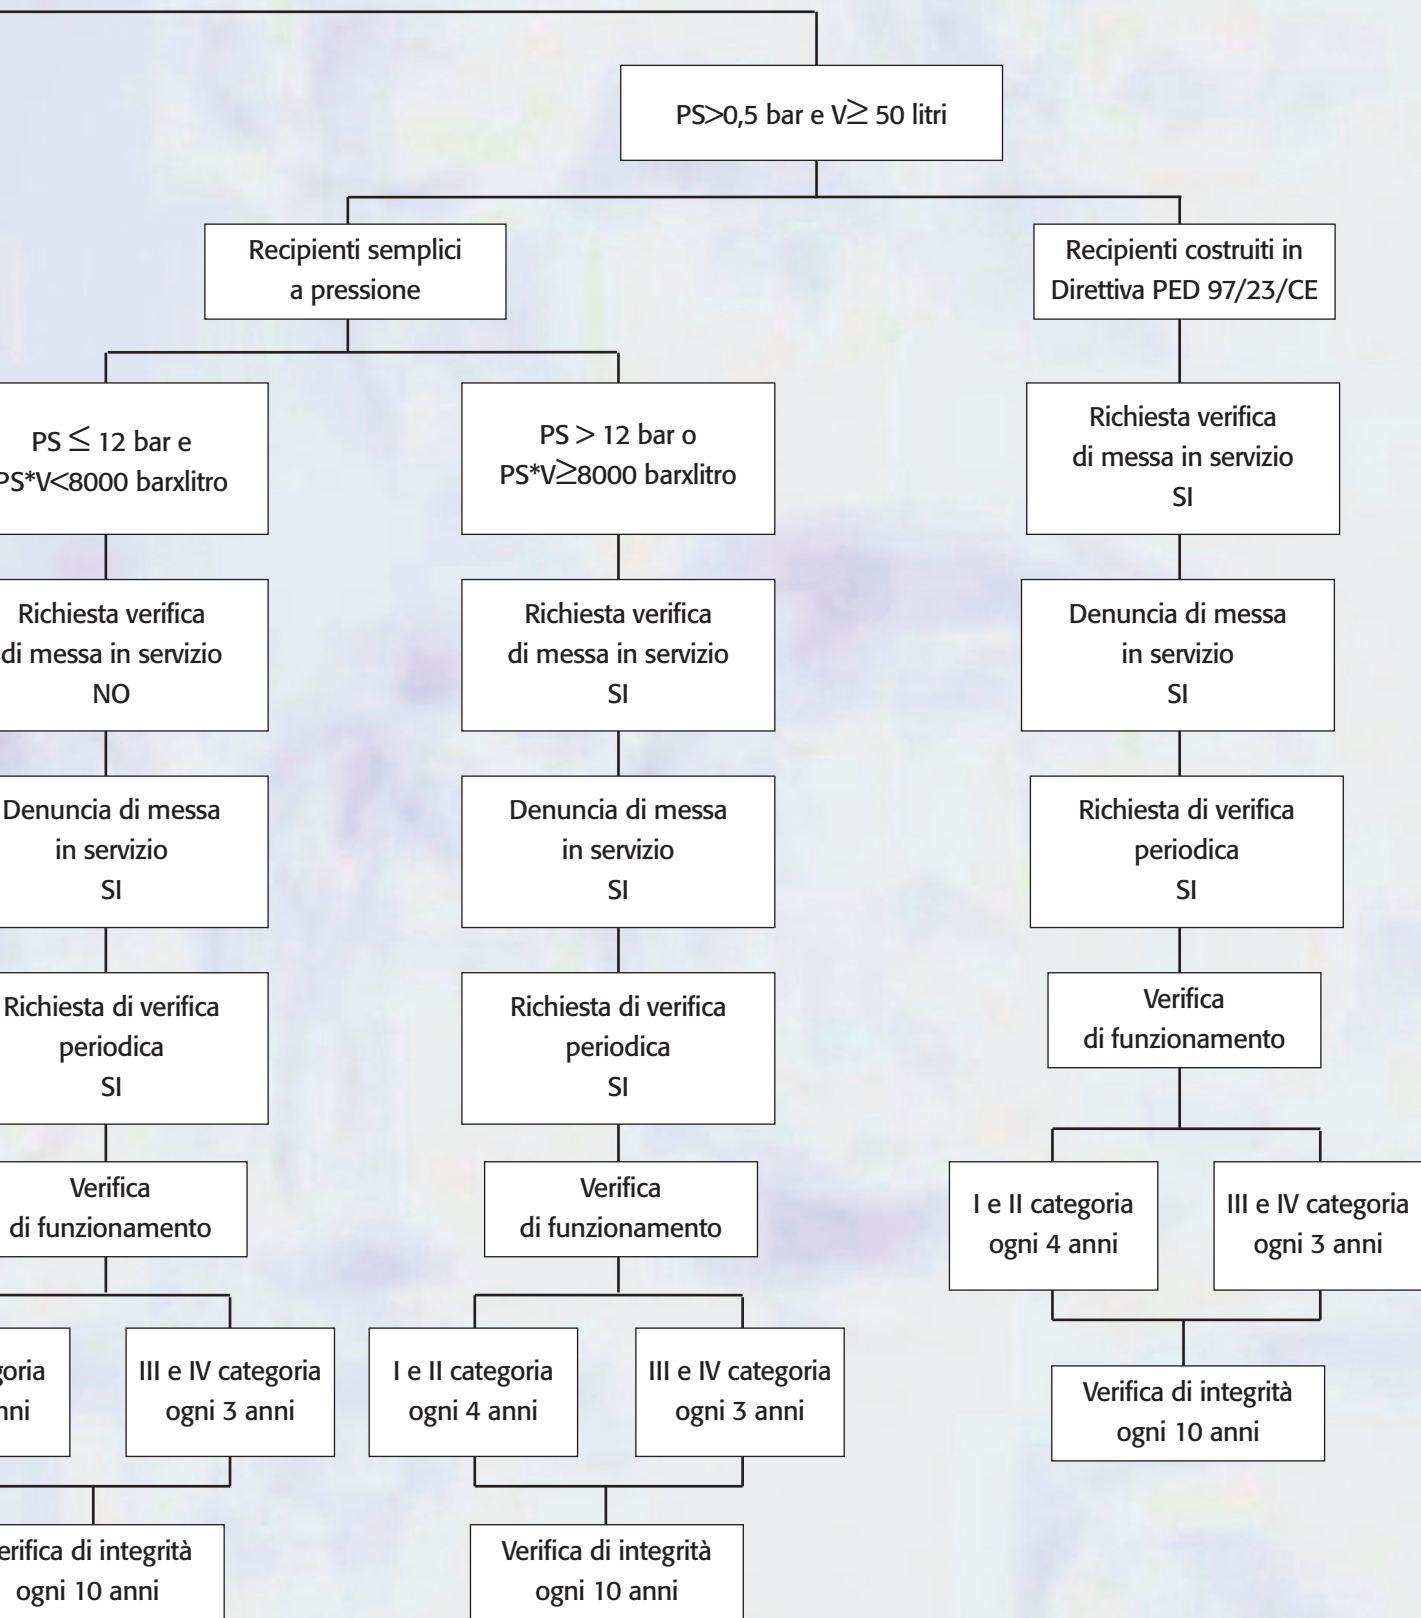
PS>0,5 bar e V$\geq$ 50 litri

Recipienti semplici a pressione

Recipienti costruiti in Direttiva PED 97/23/CE

PS $\leq$ 12 bar e PS*V<8000 barxlitro

PS > 12 bar o PS*V$\geq$8000 barxlitro

Richiesta verifica di messa in servizio SI

Richiesta verifica di messa in servizio NO

Richiesta verifica di messa in servizio SI

Denuncia di messa in servizio SI

Denuncia di messa in servizio SI

Denuncia di messa in servizio SI

Richiesta di verifica periodica SI

Richiesta di verifica periodica SI

Richiesta di verifica periodica SI

Verifica di funzionamento

Verifica di funzionamento

Verifica di funzionamento

I e II categoria ogni 4 anni

III e IV categoria ogni 3 anni

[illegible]goria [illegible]nni

III e IV categoria ogni 3 anni

I e II categoria ogni 4 anni

III e IV categoria ogni 3 anni

Verifica di integrità ogni 10 anni

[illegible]erifica di integrità ogni 10 anni

Verifica di integrità ogni 10 anni